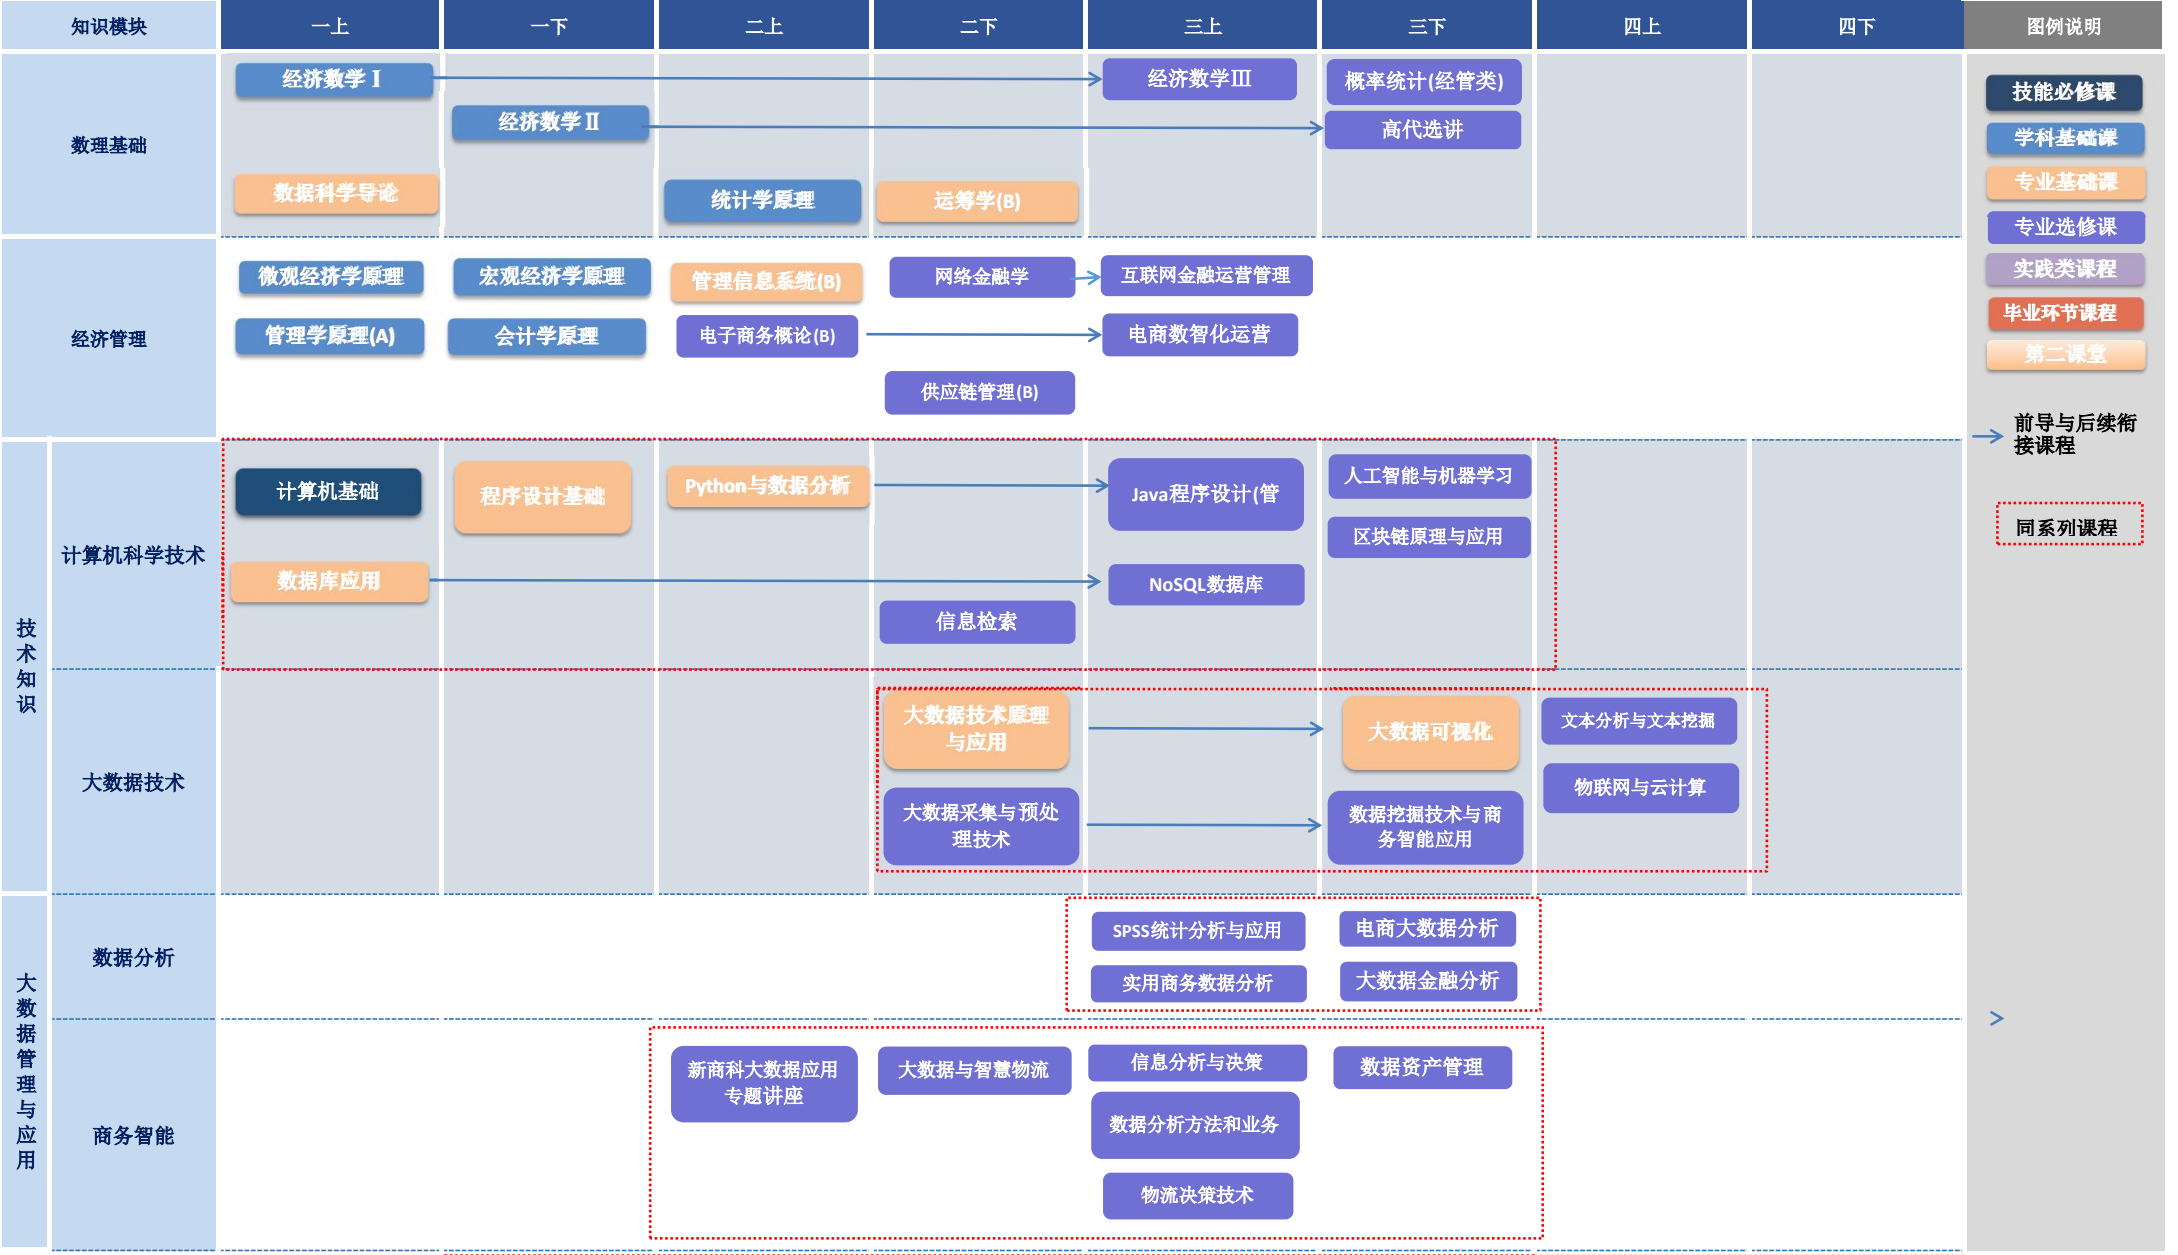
| 知识模块 | 一上 | 一下 | 二上 | 二下 | 三上 | 三下 | 四上 | 四下 | 图例说明 |
|---|---|---|---|---|---|---|---|---|---|
| 数理基础 | 经济数学 I<br>数据科学导论 | 经济数学 II | 统计学原理 | 运筹学(B) | 经济数学III | 概率统计(经管类)<br>高代选讲 | | | 技能必修课<br>学科基础课<br>专业基础课<br>专业选修课<br>实践类课程<br>毕业环节课程<br>第二课堂 |
| 经济管理 | 微观经济学原理<br>管理学原理(A) | 宏观经济学原理<br>会计学原理 | 管理信息系统(B)<br>电子商务概论(B) | 网络金融学<br>供应链管理(B) | 互联网金融运营管理<br>电商数智化运营 | | | | 前导与后续衔接课程 |
| 技术知识 计算机科学技术 | 计算机基础<br>数据库应用 | 程序设计基础 | Python与数据分析 | 信息检索 | Java程序设计(管<br>NoSQL数据库 | 人工智能与机器学习<br>区块链原理与应用 | | | 同系列课程 |
| 技术知识 大数据技术 | | | | 大数据技术原理与应用<br>大数据采集与预处理技术 | | 大数据可视化<br>数据挖掘技术与商务智能应用 | 文本分析与文本挖掘<br>物联网与云计算 | | |
| 大数据管理与应用 数据分析 | | | | | SPSS统计分析与应用<br>实用商务数据分析 | 电商大数据分析<br>大数据金融分析 | | | > |
| 大数据管理与应用 商务智能 | | | 新商科大数据应用专题讲座 | 大数据与智慧物流 | 信息分析与决策<br>数据分析方法和业务<br>物流决策技术 | 数据资产管理 | | | |